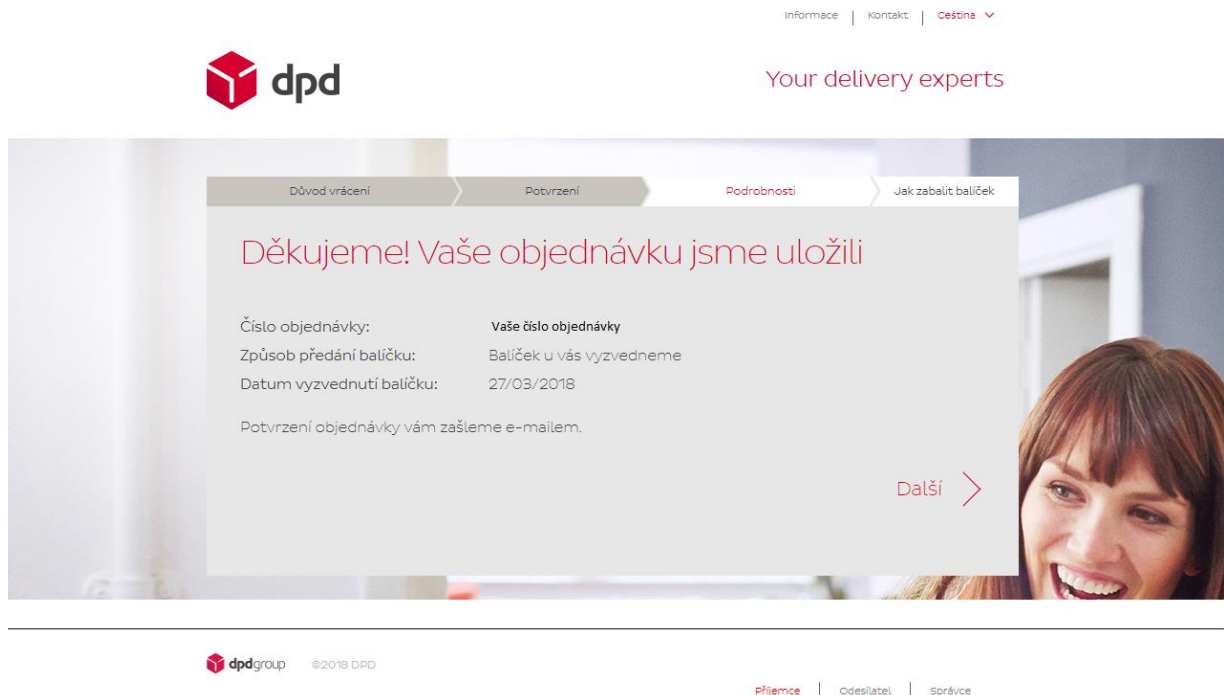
Informace | Kontakt | Čeština

dpd

Your delivery experts

Důvod vrácení | Potvrzení | Podrobnosti | Jak zabalit balíček

Děkujeme! Vaše objednávku jsme uložili

Číslo objednávky: Vaše číslo objednávky
Způsob předání balíčku: Balíček u vás vyzvedneme
Datum vyzvednutí balíčku: 27/03/2018

Potvrzení objednávky vám zašleme e-mailem.

Další

dpdgroup ©2018 DPD

Příjemce | Odesílatel | Správce